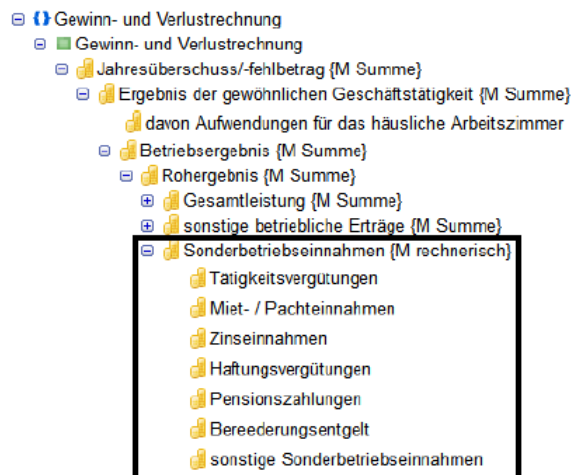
Gewinn- und Verlustrechnung
Gewinn- und Verlustrechnung
Jahresüberschuss/-fehlbetrag {M Summe}
Ergebnis der gewöhnlichen Geschäftstätigkeit {M Summe}
davon Aufwendungen für das häusliche Arbeitszimmer
Betriebsergebnis {M Summe}
Rohergebnis {M Summe}
Gesamtleistung {M Summe}
sonstige betriebliche Erträge {M Summe}
Sonderbetriebseinnahmen {M rechnerisch}
Tätigkeitsvergütungen
Miet- / Pachteinnahmen
Zinseinnahmen
Haftungsvergütungen
Pensionszahlungen
Bereederungsentgelt
sonstige Sonderbetriebseinnahmen